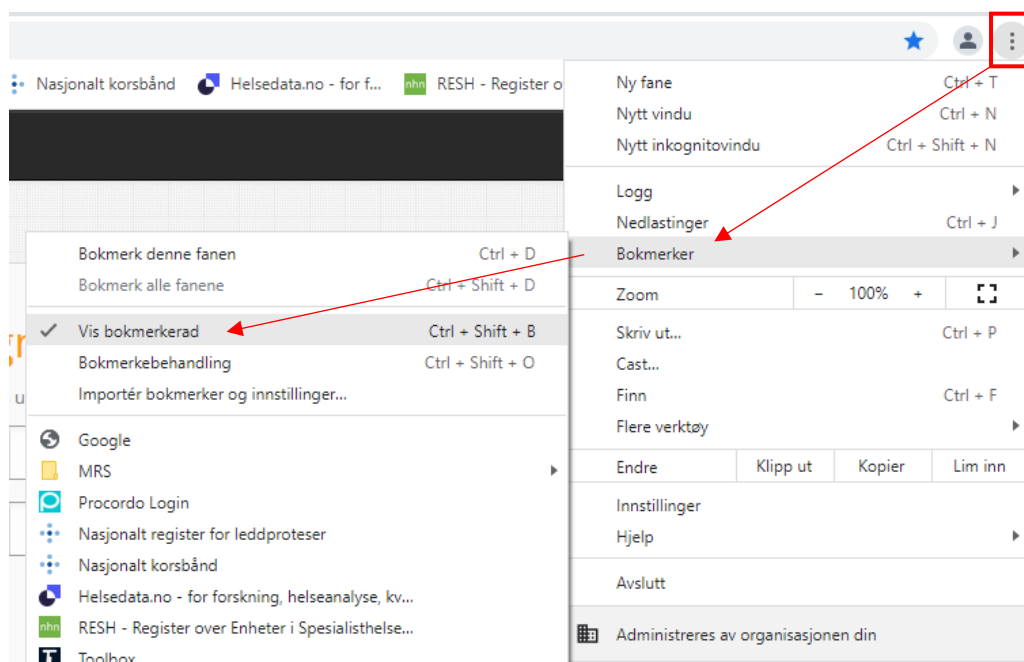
Nasjonalt korsbånd Helsedata.no - for f... nhn RESH - Register o

Ny fane Ctrl + T
Nytt vindu Ctrl + N
Nytt inkognitovindu Ctrl + Shift + N

Logg
Nedlastinger Ctrl + J
Bokmerker

Zoom – 100% +

Skriv ut... Ctrl + P
Cast...
Finn Ctrl + F
Flere verktøy

Endre Klipp ut Kopier Lim inn

Innstillinger
Hjelp

Avslutt

Administreres av organisasjonen din

Bokmerk denne fanen Ctrl + D
Bokmerk alle fanene Ctrl + Shift + D

Vis bokmerkerad Ctrl + Shift + B
Bokmerkebehandling Ctrl + Shift + O
Importér bokmerker og innstillinger...

Google
MRS
Procordo Login
Nasjonalt register for leddproteser
Nasjonalt korsbånd
Helsedata.no - for forskning, helseanalyse, kv...
nhn RESH - Register over Enheter i Spesialisthelse...
Toolbox